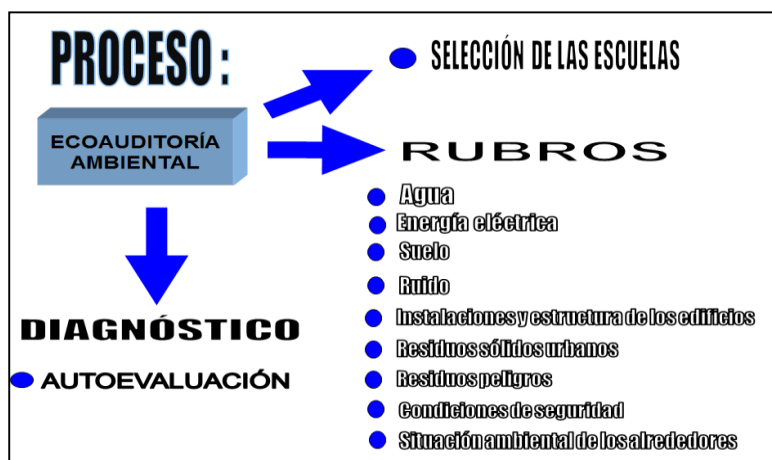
PROCESO :

SELECCIÓN DE LAS ESCUELAS

ECOAUDITORÍA AMBIENTAL

RUBROS

Agua
Energía eléctrica
Suelo
Ruido
Instalaciones y estructura de los edificios
Residuos sólidos urbanos
Residuos peligros
Condiciones de seguridad
Situación ambiental de los alrededores

DIAGNÓSTICO

AUTOEVALUACIÓN